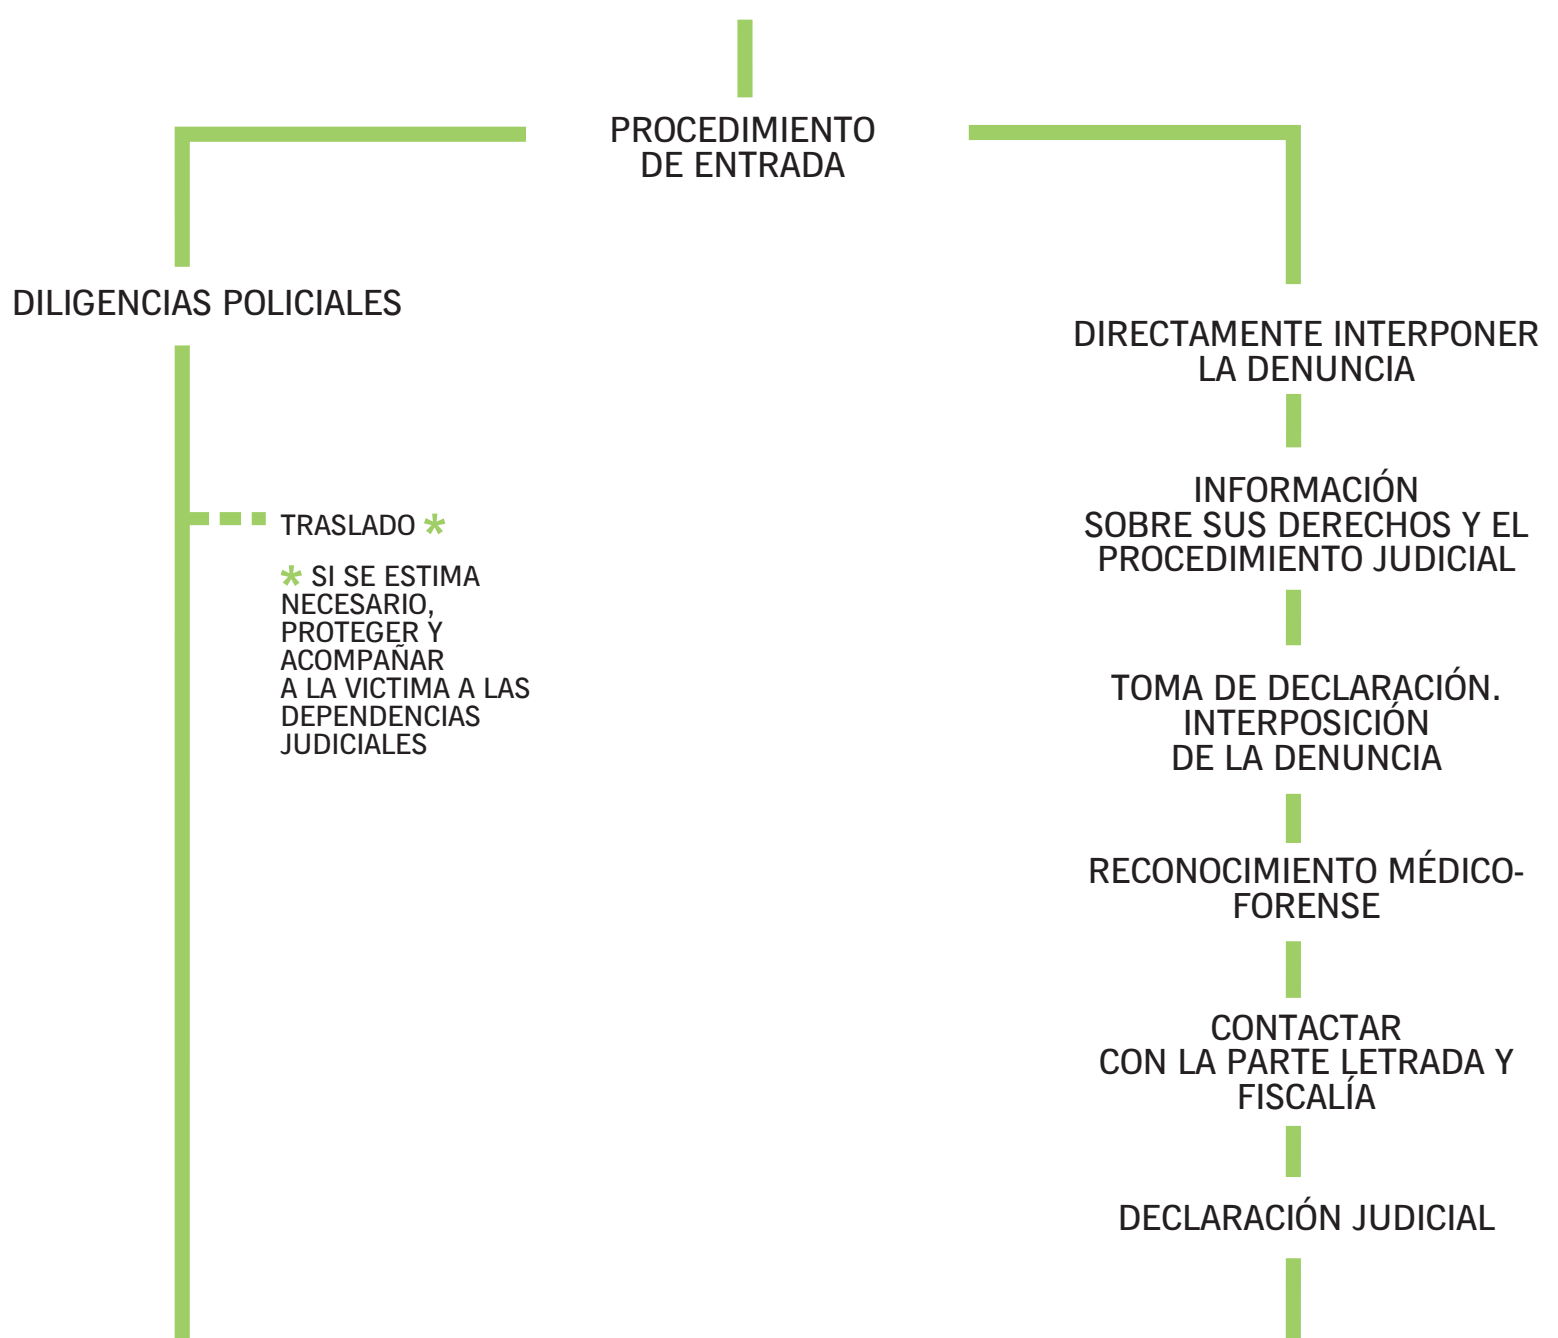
PROCEDIMIENTO DE ENTRADA

DILIGENCIAS POLICIALES

TRASLADO *

* SI SE ESTIMA NECESARIO, PROTEGER Y ACOMPAÑAR A LA VICTIMA A LAS DEPENDENCIAS JUDICIALES

DIRECTAMENTE INTERPONER LA DENUNCIA

INFORMACIÓN SOBRE SUS DERECHOS Y EL PROCEDIMIENTO JUDICIAL

TOMA DE DECLARACIÓN. INTERPOSICIÓN DE LA DENUNCIA

RECONOCIMIENTO MÉDICO-FORENSE

CONTACTAR CON LA PARTE LETRADA Y FISCALÍA

DECLARACIÓN JUDICIAL